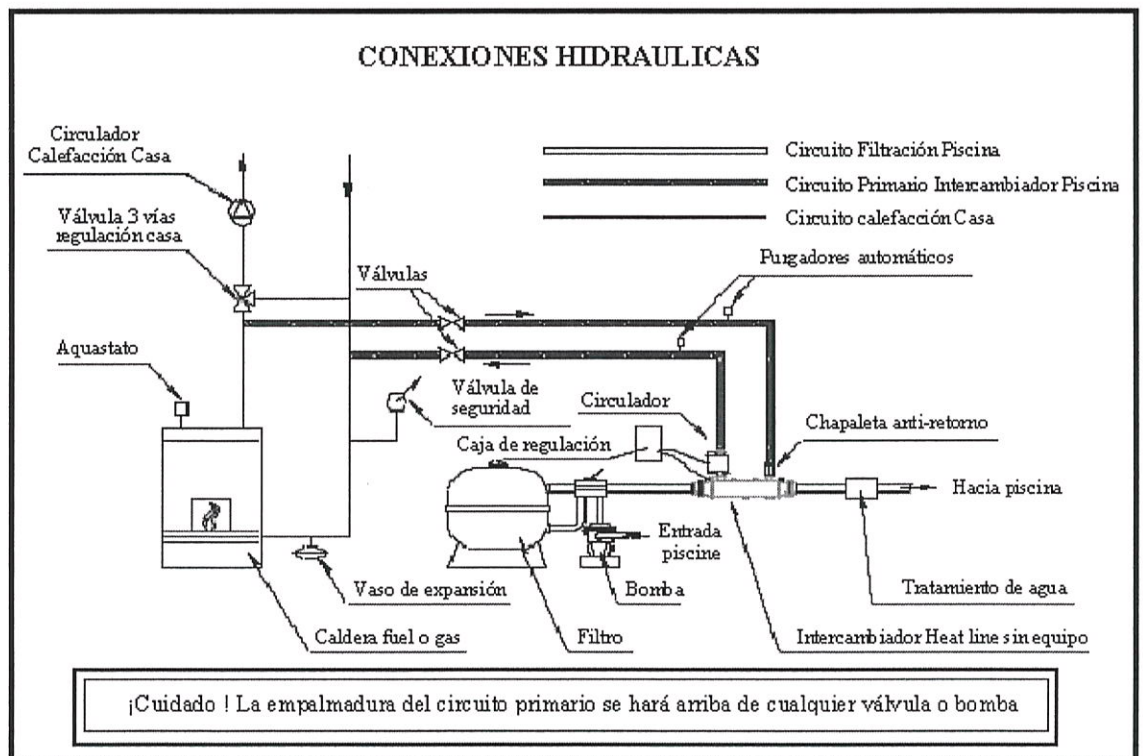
CONEXIONES HIDRAULICAS

Circulador Calefacción Casa

Válvula 3 vías regulación casa

Circuito Filtración Piscina

Circuito Primario Intercambiador Piscina

Circuito calefacción Casa

Válvulas

Purgadores automáticos

Aquastato

Válvula de seguridad

Circulador

Chapaleta anti-retorno

Caja de regulación

Hacia piscina

Entrada piscine

Bomba

Vaso de expansión

Tratamiento de agua

Caldera fuel o gas

Filtro

Intercambiador Heat line sin equipo

¡Cuidado ! La empalmadura del circuito primario se hará arriba de cualquier válvula o bomba